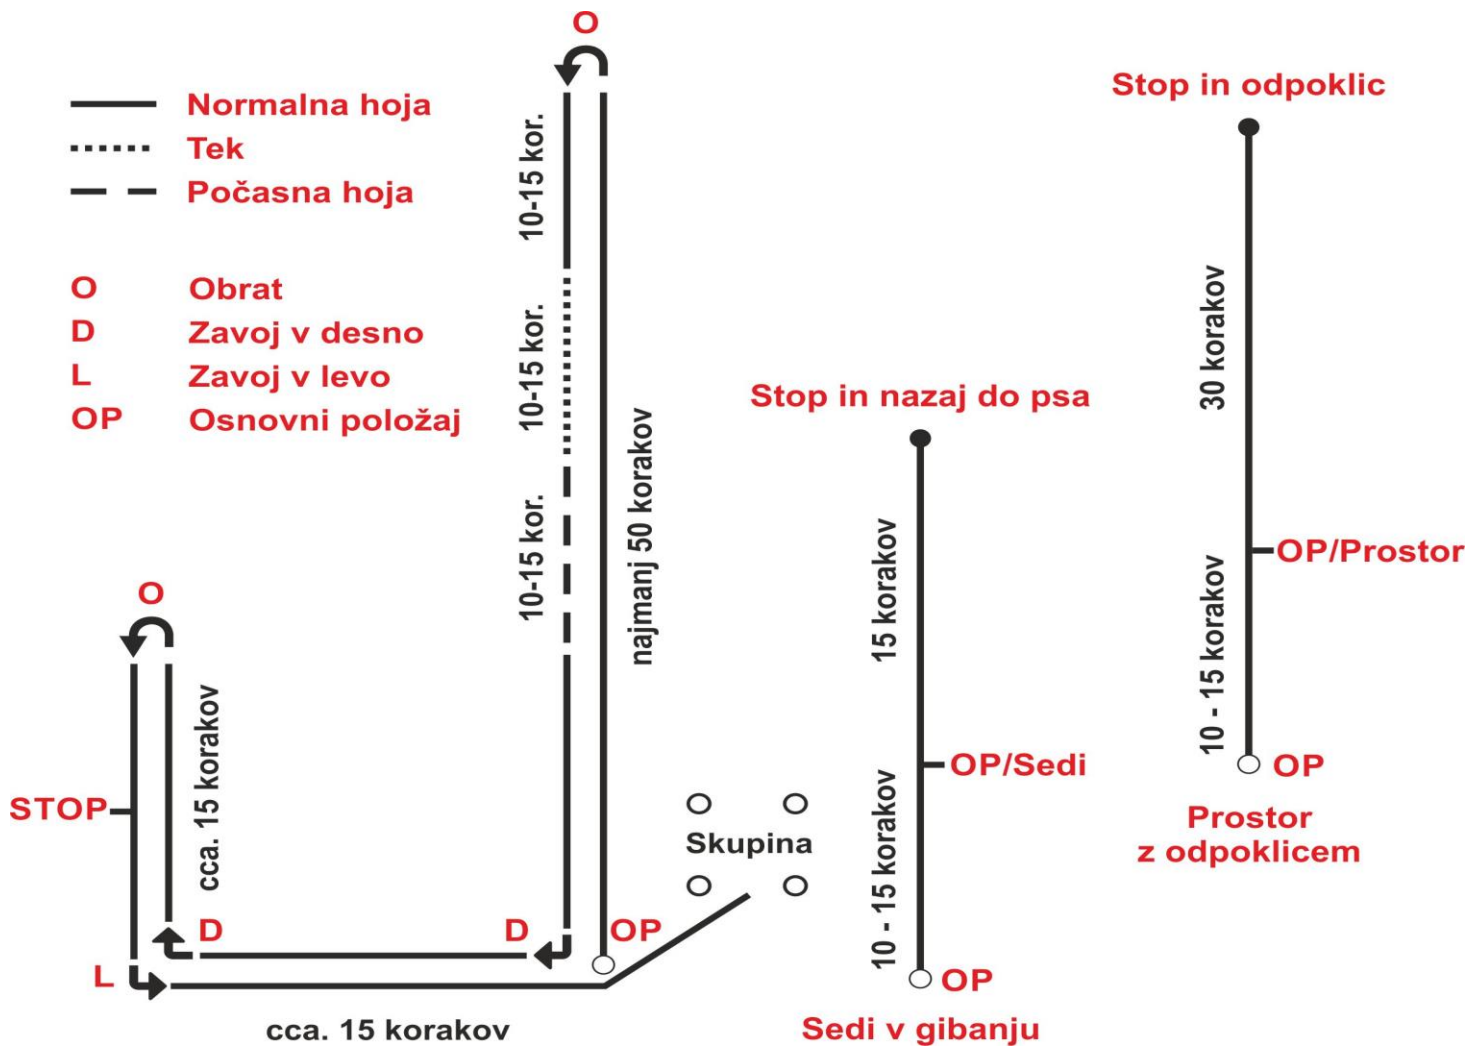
Normalna hoja
Tek
Počasna hoja

O Obrat
D Zavoj v desno
L Zavoj v levo
OP Osnovni položaj

O

10-15 kor.
10-15 kor.
10-15 kor.
najmanj 50 korakov

O
cca. 15 korakov
STOP
D
D
OP
L
cca. 15 korakov

Skupina

Stop in nazaj do psa
15 korakov
OP/Sedi
10 - 15 korakov
OP
Sedi v gibanju

Stop in odpoklic
30 korakov
OP/Prostor
10 - 15 korakov
OP
Prostor z odpoklicem